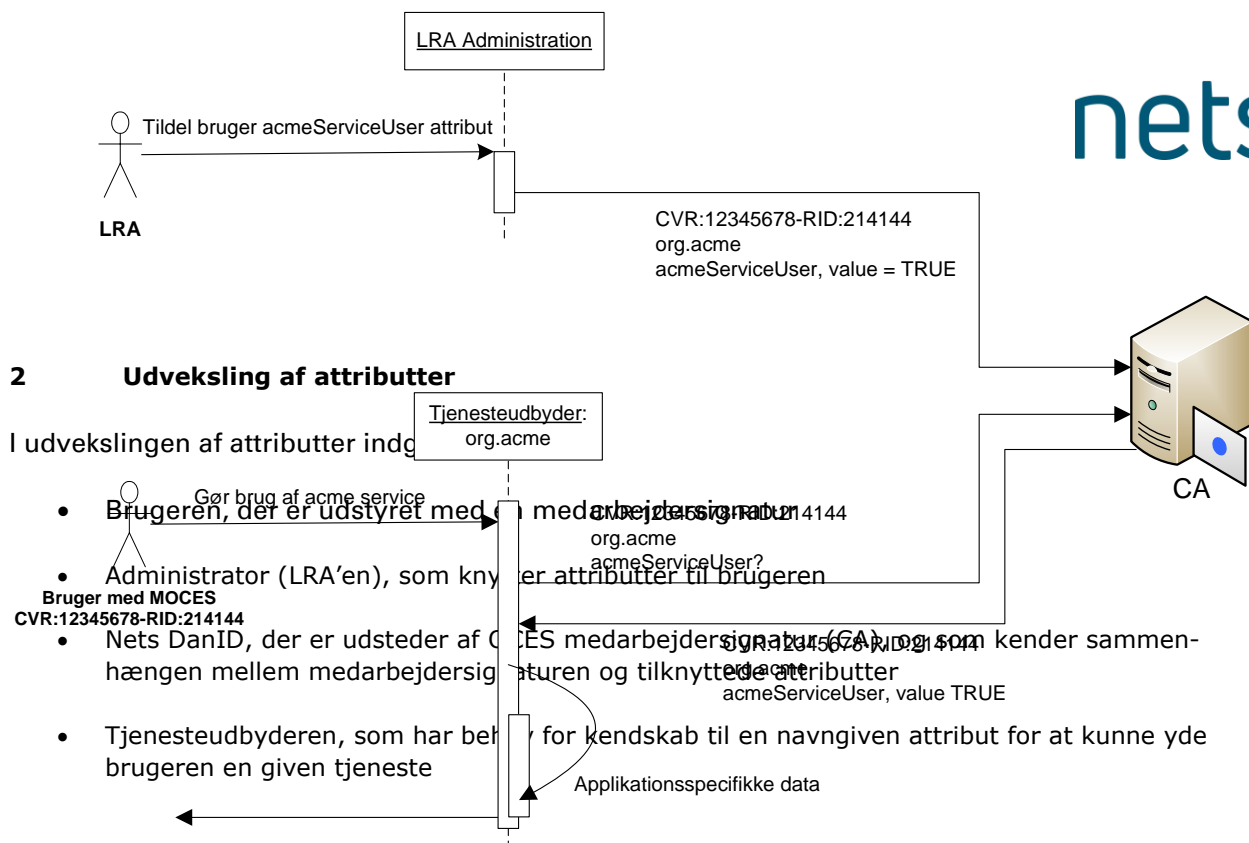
LRA Administration

nets

Tildel bruger acmeServiceUser attribut

LRA

CVR:12345678-RID:214144
org.acme
acmeServiceUser, value = TRUE

2 Udveksling af attributter

Tjenesteudbyder:
org.acme

I udvekslingen af attributter indg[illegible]

Gør brug af acme service

• Brugeren, der er udstyret med e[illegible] medarbejdersignatur

CVR:12345678-RID:214144
org.acme
acmeServiceUser?

CA

• Administrator (LRA'en), som kny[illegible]ter attributter til brugeren

Bruger med MOCES
CVR:12345678-RID:214144

• Nets DanID, der er udsteder af O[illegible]CES medarbejdersignatur (CA), og som kender sammenhængen mellem medarbejdersig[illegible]aturen og tilknyttede attributter

CVR:12345678-RID:214144
org.acme
acmeServiceUser, value TRUE

• Tjenesteudbyderen, som har beh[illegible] for kendskab til en navngiven attribut for at kunne yde brugeren en given tjeneste

Applikationsspecifikke data